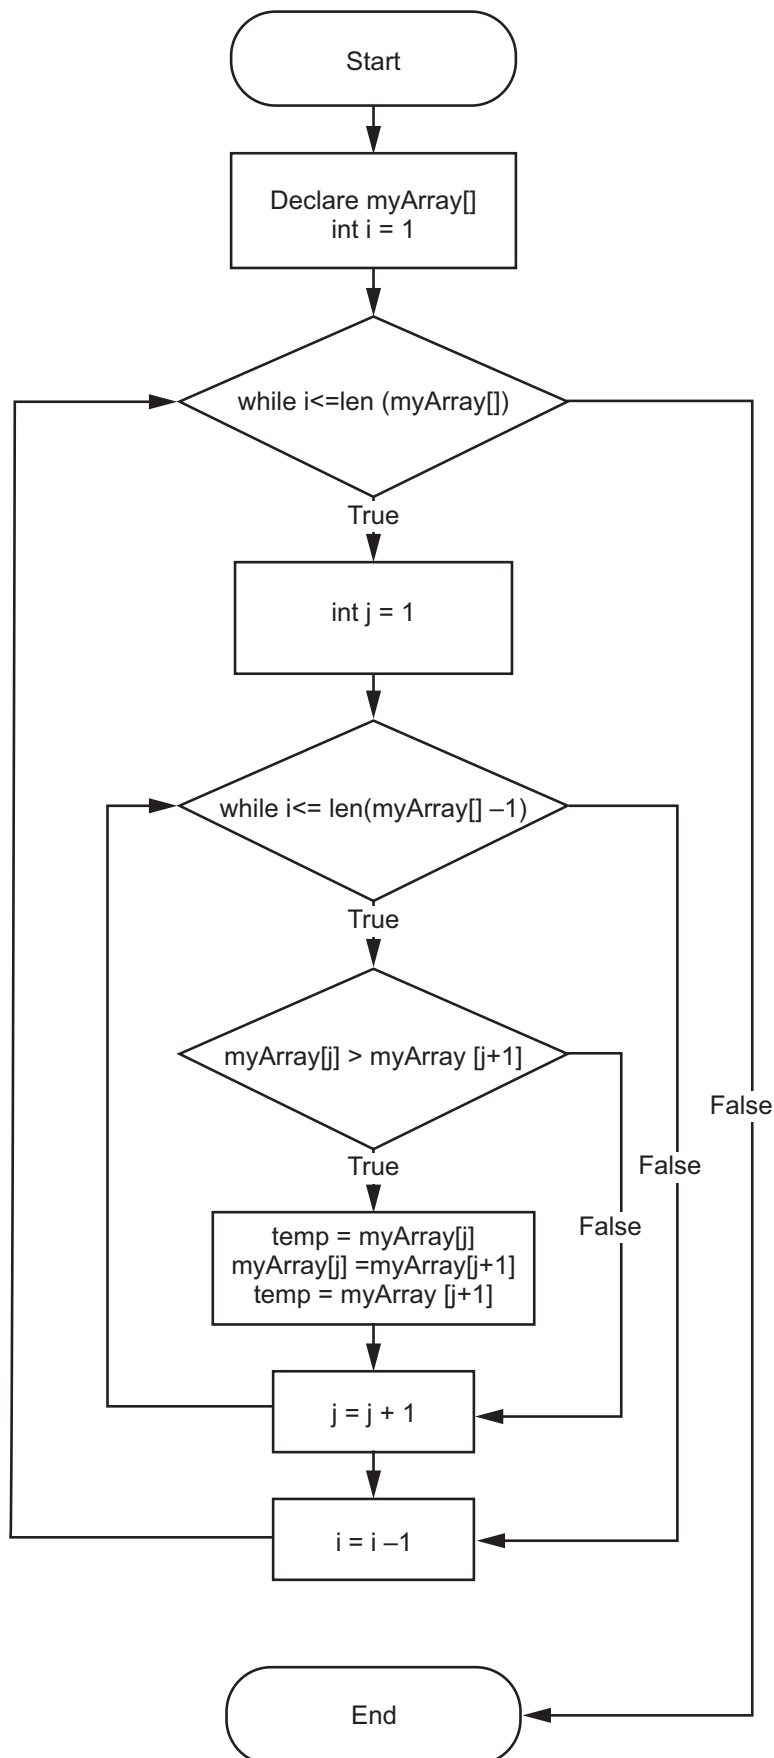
Start

Declare myArray[]
int i = 1

while i<=len (myArray[])

True

int j = 1

while i<= len(myArray[] –1)

True

myArray[j] > myArray [j+1]

True

temp = myArray[j]
myArray[j] =myArray[j+1]
temp = myArray [j+1]

False

False

False

j = j + 1

i = i –1

End